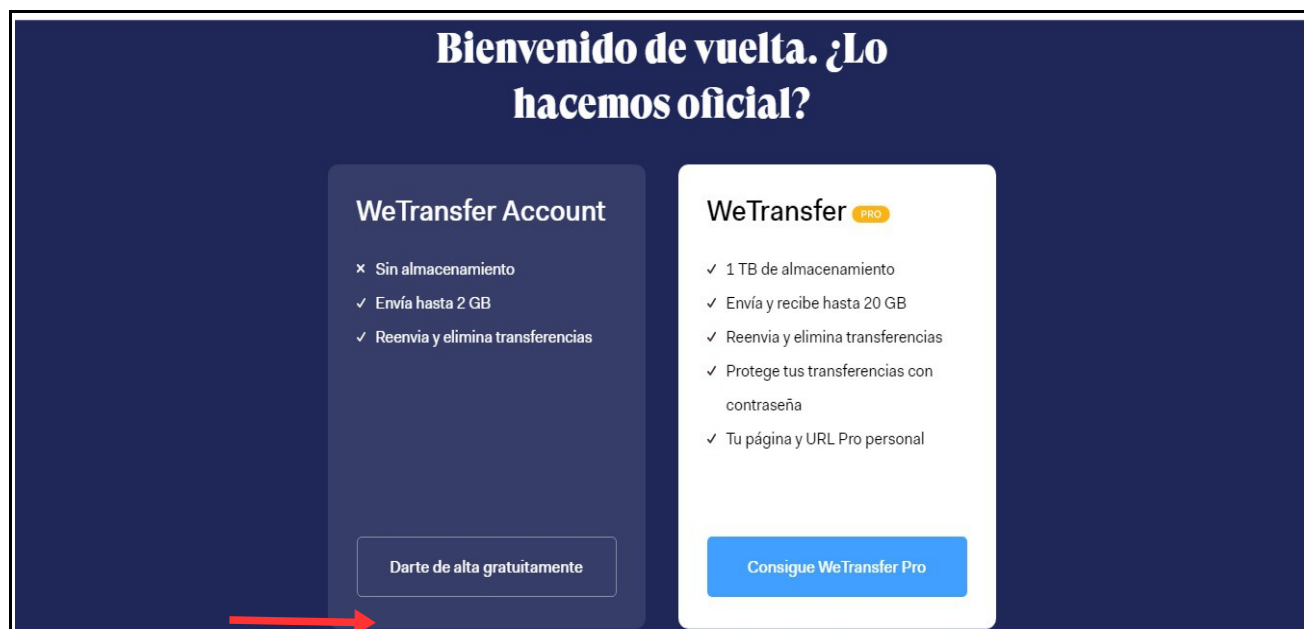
Bienvenido de vuelta. ¿Lo hacemos oficial?

WeTransfer Account

× Sin almacenamiento
✓ Envía hasta 2 GB
✓ Reenvia y elimina transferencias

Darte de alta gratuitamente

WeTransfer PRO

✓ 1 TB de almacenamiento
✓ Envía y recibe hasta 20 GB
✓ Reenvia y elimina transferencias
✓ Protege tus transferencias con contraseña
✓ Tu página y URL Pro personal

Consigue WeTransfer Pro